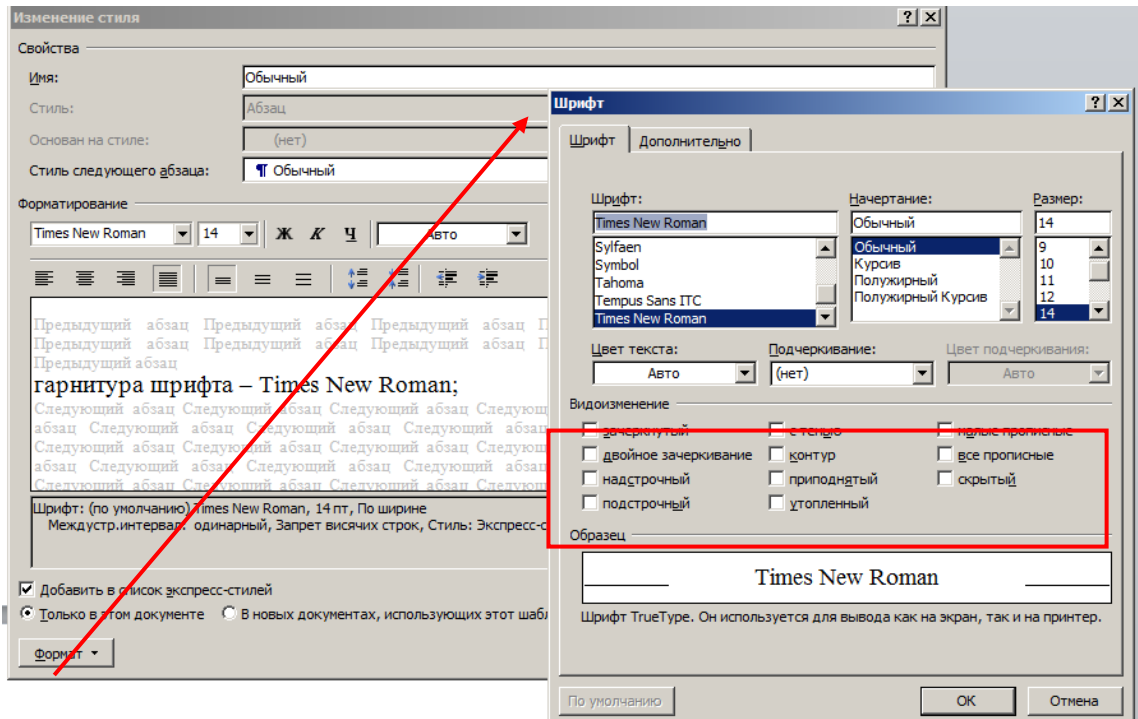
Изменение стиля

Свойства

Имя: Обычный

Стиль: Абзац

Основан на стиле: (нет)

Стиль следующего абзаца: ¶ Обычный

Форматирование

Times New Roman | 14 | Ж | К | Ч | Авто

Предыдущий абзац Предыдущий абзац Предыдущий абзац Предыдущий абзац Предыдущий абзац Предыдущий абзац Предыдущий абзац Предыдущий абзац Предыдущий абзац

гарнитура шрифта – Times New Roman;

Следующий абзац Следующий абзац Следующий абзац Следующий абзац Следующий абзац Следующий абзац Следующий абзац Следующий абзац Следующий абзац Следующий абзац Следующий абзац Следующий абзац Следующий абзац Следующий абзац Следующий абзац Следующий абзац Следующий абзац Следующий абзац Следующий абзац Следующий абзац Следующий абзац Следующий абзац Следующий абзац Следующий абзац

Шрифт: (по умолчанию) Times New Roman, 14 пт, По ширине
Междустр.интервал: одинарный, Запрет висячих строк, Стиль: Экспресс-с

Добавить в список экспресс-стилей

Только в этом документе   В новых документах, использующих этот шабл

Формат

Шрифт

Шрифт | Дополнительно

Шрифт:
Times New Roman
Sylfaen
Symbol
Tahoma
Tempus Sans ITC
Times New Roman

Начертание:
Обычный
Обычный
Курсив
Полужирный
Полужирный Курсив

Размер:
14
9
10
11
12
14

Цвет текста: Авто

Подчеркивание: (нет)

Цвет подчеркивания: Авто

Видоизменение

зачеркнутый
двойное зачеркивание
надстрочный
подстрочный
с тенью
контур
приподнятый
утопленный
малые прописные
все прописные
скрытый

Образец

Times New Roman

Шрифт TrueType. Он используется для вывода как на экран, так и на принтер.

По умолчанию | ОК | Отмена